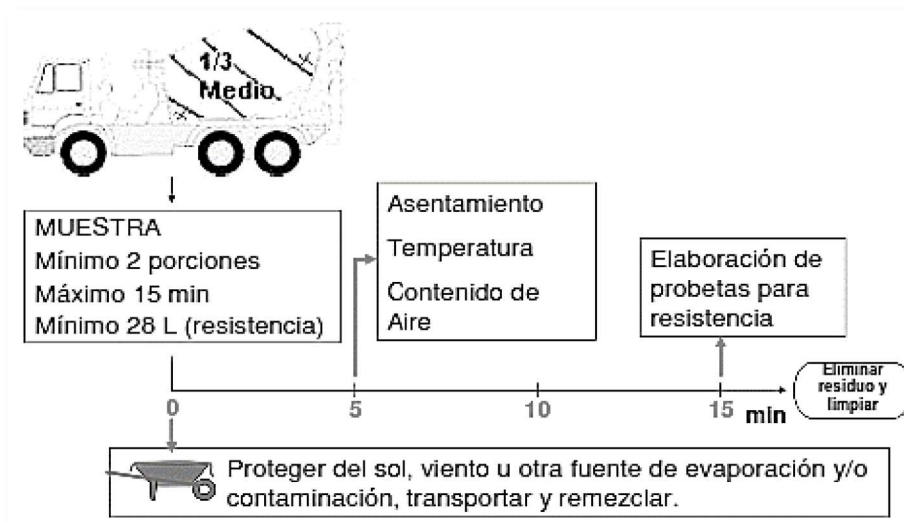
1/3
Medio

MUESTRA
Mínimo 2 porciones
Máximo 15 min
Mínimo 28 L (resistencia)

Asentamiento
Temperatura
Contenido de Aire

Elaboración de probetas para resistencia

Eliminar residuo y limpiar

0
5
10
15 min

Proteger del sol, viento u otra fuente de evaporación y/o contaminación, transportar y remezclar.